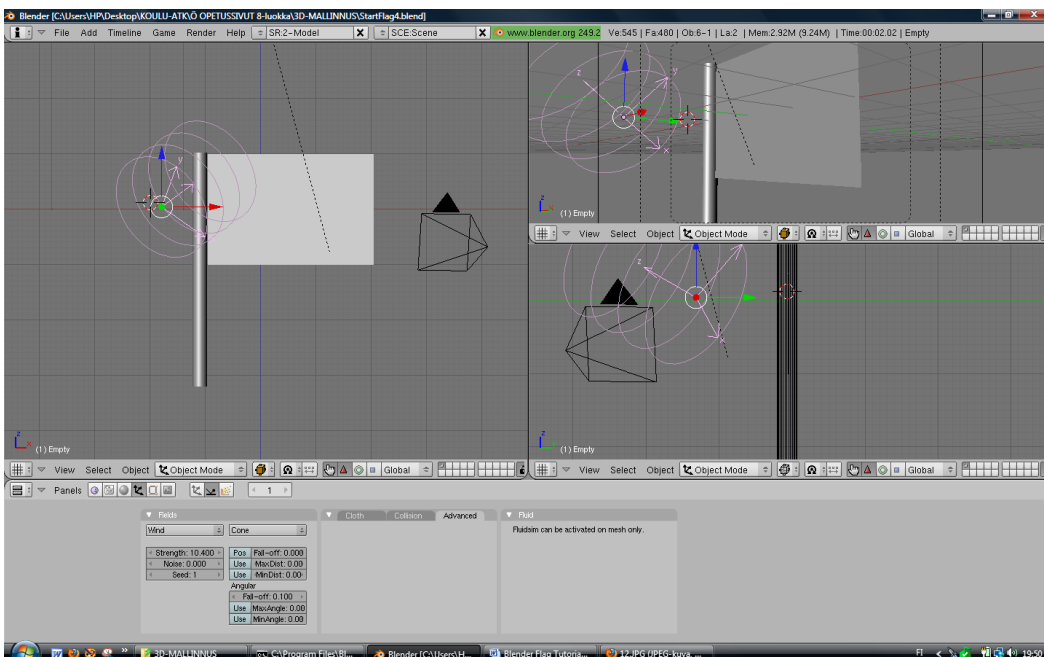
Blender [C:\Users\HP\Desktop\KOULU-ATK\Ö OPETUSSIVUT 8-luokka\3D-MALLINNUS\StartFlag4.blend]

File Add Timeline Game Render Help SR:2-Model SCE:Scene www.blender.org 249.2 Ve:545 | Fa:480 | Ob:6-1 | La:2 | Mem:2.92M (9.24M) | Time:00:02.02 | Empty

(1) Empty

(1) Empty

View Select Object Object Mode Global

(1) Empty

View Select Object Object Mode Global

View Select Object Object Mode Global

Panels 1

Fields
Wind
Cone
Strength: 10.400
Noise: 0.000
Seed: 1
Pos Fall-off: 0.000
Use MaxDist: 0.00
Use MinDist: 0.00
Angular
Fall-off: 0.100
Use MaxAngle: 0.00
Use MinAngle: 0.00

Cloth Collision Advanced

Fluid
Fluidsim can be activated on mesh only.

3D-MALLINNUS C:\Program Files\Bl... Blender [C:\Users\H... Blender Flag Tutoria... 12.JPG (JPEG-kuva, ...

FI 19:50